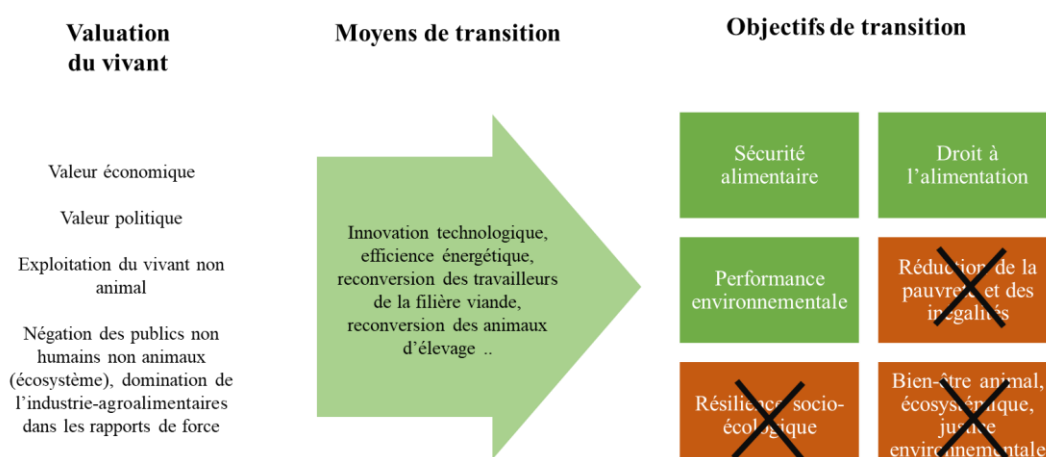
Valuation du vivant

Moyens de transition

Objectifs de transition

Valeur économique

Valeur politique

Exploitation du vivant non animal

Négation des publics non humains non animaux (écosystème), domination de l'industrie-agroalimentaires dans les rapports de force

Innovation technologique, efficience énergétique, reconversion des travailleurs de la filière viande, reconversion des animaux d'élevage ..

Sécurité alimentaire

Droit à l'alimentation

Performance environnementale

Réduction de la pauvreté et des inégalités

Résilience socio-écologique

Bien-être animal, écosystémique, justice environnementale